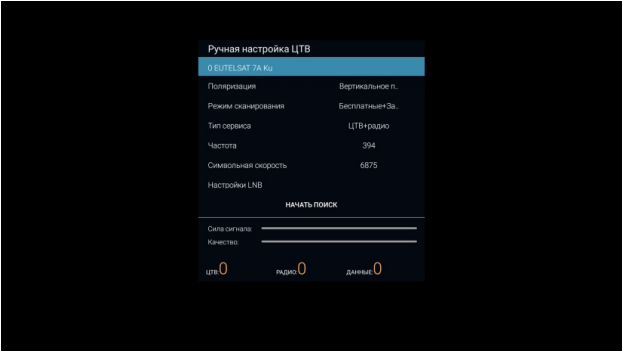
Ручная настройка ЦТВ

0 EUTELSAT 7A Ku

| Поляризация | Вертикальное п.. |
|---|---|
| Режим сканирования | Бесплатные+За.. |
| Тип сервиса | ЦТВ+радио |
| Частота | 394 |
| Символьная скорость | 6875 |
| Настройки LNB | |

НАЧАТЬ ПОИСК

Сила сигнала:
Качество:

ЦТВ:0 РАДИО:0 ДАННЫЕ:0